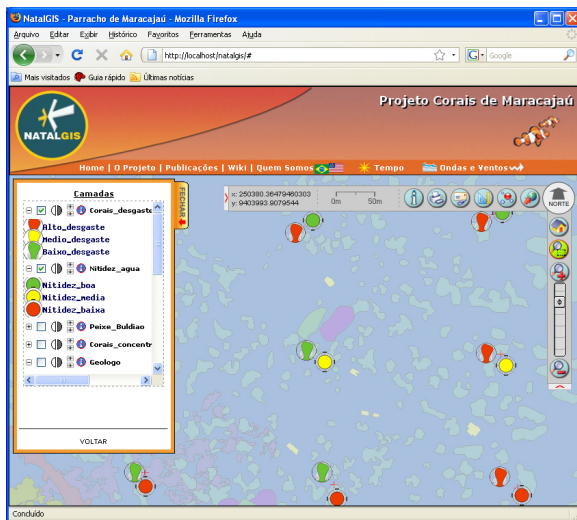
NatalGIS - Parracho de Maracajaú - Mozilla Firefox

Arquivo Editar Exibir Histórico Favoritos Ferramentas Ajuda

http://localhost/natalgis/#

Google

Mais visitados Guia rápido Últimas notícias

NATALGIS

Projeto Corais de Maracajaú

Home | O Projeto | Publicações | Wiki | Quem Somos

Tempo

Ondas e Ventos

Camadas

Corais_desgaste

Alto_desgaste

Medio_desgaste

Baixo_desgaste

Nitidez_agua

Nitidez_boa

Nitidez_media

Nitidez_baixa

Peixe_Buldiao

Corais_concentr

Geologo

VOLTAR

FECHAR

x: 250380.36479460303
y: 9403993.9079544

0m 50m

NORTE

Concluído